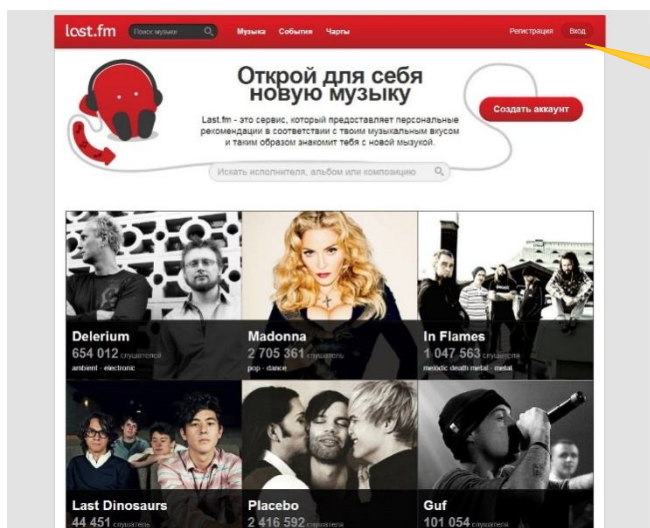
last.fm
Поиск музыки
Музыка События Чарты
Регистрация Вход

Открой для себя новую музыку

Last.fm - это сервис, который предоставляет персональные рекомендации в соответствии с твоим музыкальным вкусом и таким образом знакомит тебя с новой музыкой.

Создать аккаунт

Искать исполнителя, альбом или композицию

Delerium
654 012 слушателей
ambient · electronic

Madonna
2 705 361 слушатель
pop · dance

In Flames
1 047 563 слушателя
melodic death metal · metal

Last Dinosaurs
44 451 слушатель

Placebo
2 416 592

Guf
101 054 слушателя